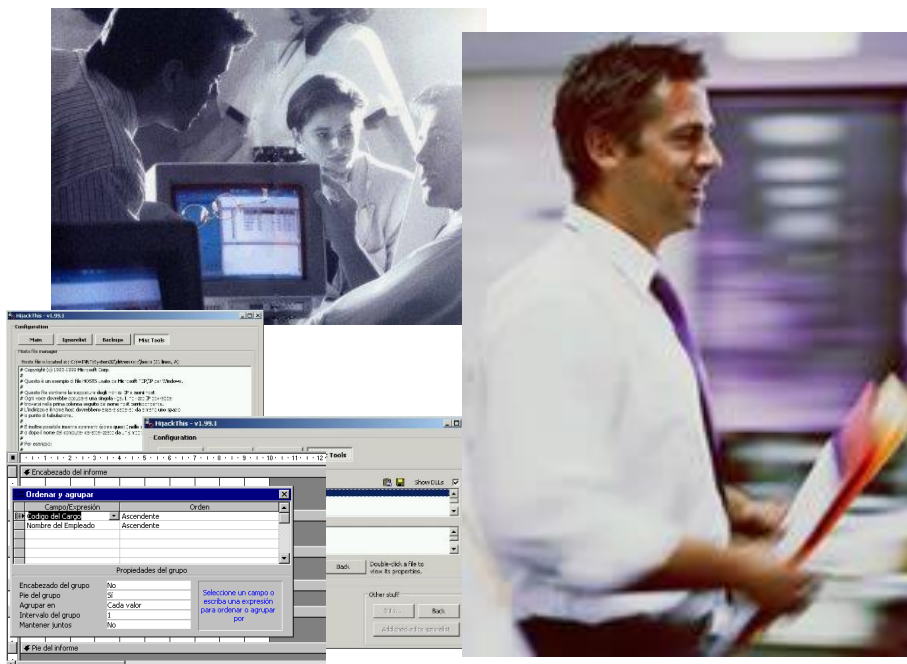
HijackThis - v1.99.1

Configuration

Main | Ignorelist | Backup | Misc Tools

Hosts file manager

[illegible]

HijackThis - v1.99.1

Configuration

Tools

Show DLLs

Back

Double-click a file to view its properties.

Other stuff

Back

Encabezado del informe

Ordenar y agrupar

| Campo/Expresión | Orden |
|---|---|
| Codigo del Cargo | Ascendente |
| Nombre del Empleado | Ascendente |

Propiedades del grupo

| | |
|---|---|
| Encabezado del grupo | No |
| Pie del grupo | Sí |
| Agrupar en | Cada valor |
| Intervalo del grupo | 1 |
| Mantener juntos | No |

Seleccione un campo o escriba una expresión para ordenar o agrupar por

Pie del informe